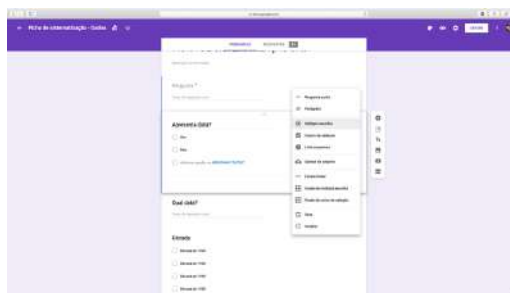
Ficha de internalização - Todos

PERGUNTAS RESPOSTAS

Pergunta *

Apresenta Dieta?

Sim

Não

Qual dieta?

Estado

Resposta curta

Parágrafo

Múltipla escolha

Caixas de seleção

Lista suspensa

Upload de arquivo

Escala linear

Grade de múltipla escolha

Grade de caixa de seleção

Data

Horário